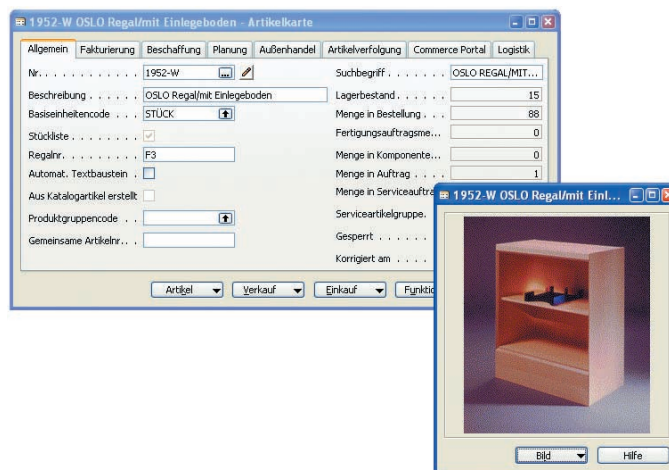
1952-W OSLO Regal/mit Einlegeboden - Artikelkarte

Allgemein | Fakturierung | Beschaffung | Planung | Außenhandel | Artikelverfolgung | Commerce Portal | Logistik

Nr. . . . . . . . . . . . . 1952-W
Beschreibung . . . . . . OSLO Regal/mit Einlegeboden
Basiseinheitencode . . . STÜCK
Stückliste . . . . . . . .
Regalnr. . . . . . . . . . F3
Automat. Textbaustein . .
Aus Katalogartikel erstellt
Produktgruppencode . .
Gemeinsame Artikelnr. . .

Suchbegriff . . . . . . . OSLO REGAL/MIT...
Lagerbestand . . . . . . 15
Menge in Bestellung . . . 88
Fertigungsauftragsme... 0
Menge in Komponente... 0
Menge in Auftrag . . . . 1
Menge in Serviceauftr
Serviceartikelgruppe.
Gesperrt . . . . . .
Korrigiert am . . . .

Artikel | Verkauf | Einkauf | Funktio

1952-W OSLO Regal/mit Einl...

Bild | Hilfe